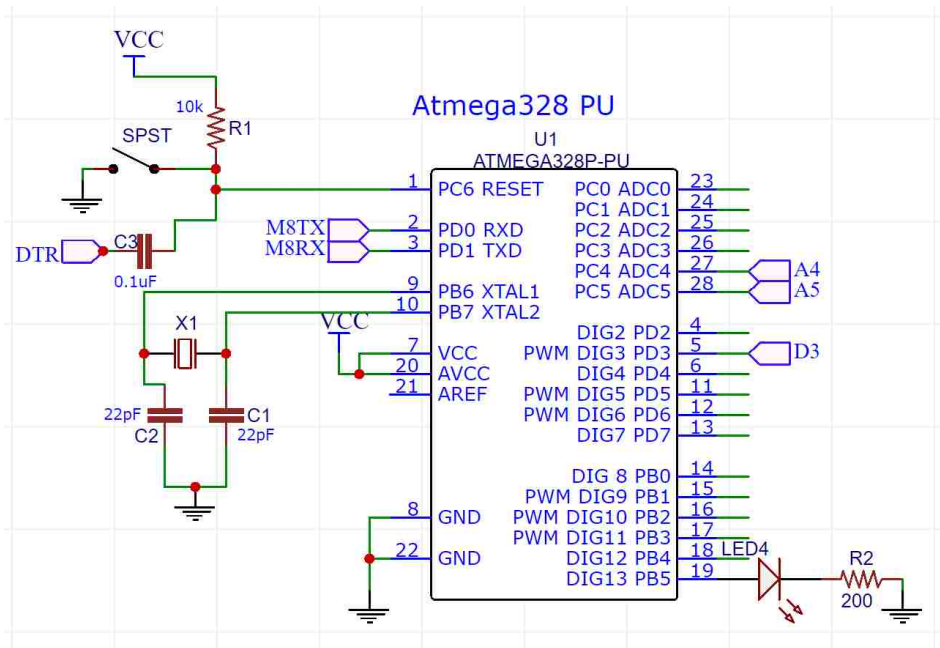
VCC

10k R1

SPST

DTR C3 0.1uF

Atmega328 PU

U1
ATMEGA328P-PU

M8TX
M8RX

X1

VCC

22pF C2

C1 22pF

1 PC6 RESET
2 PD0 RXD
3 PD1 TXD
9 PB6 XTAL1
10 PB7 XTAL2
7 VCC
20 AVCC
21 AREF
8 GND
22 GND

PC0 ADC0 23
PC1 ADC1 24
PC2 ADC2 25
PC3 ADC3 26
PC4 ADC4 27
PC5 ADC5 28
DIG2 PD2 4
PWM DIG3 PD3 5
DIG4 PD4 6
PWM DIG5 PD5 11
PWM DIG6 PD6 12
DIG7 PD7 13
DIG 8 PB0 14
PWM DIG9 PB1 15
PWM DIG10 PB2 16
PWM DIG11 PB3 17
DIG12 PB4 18
DIG13 PB5 19

A4
A5
D3

LED4

R2
200